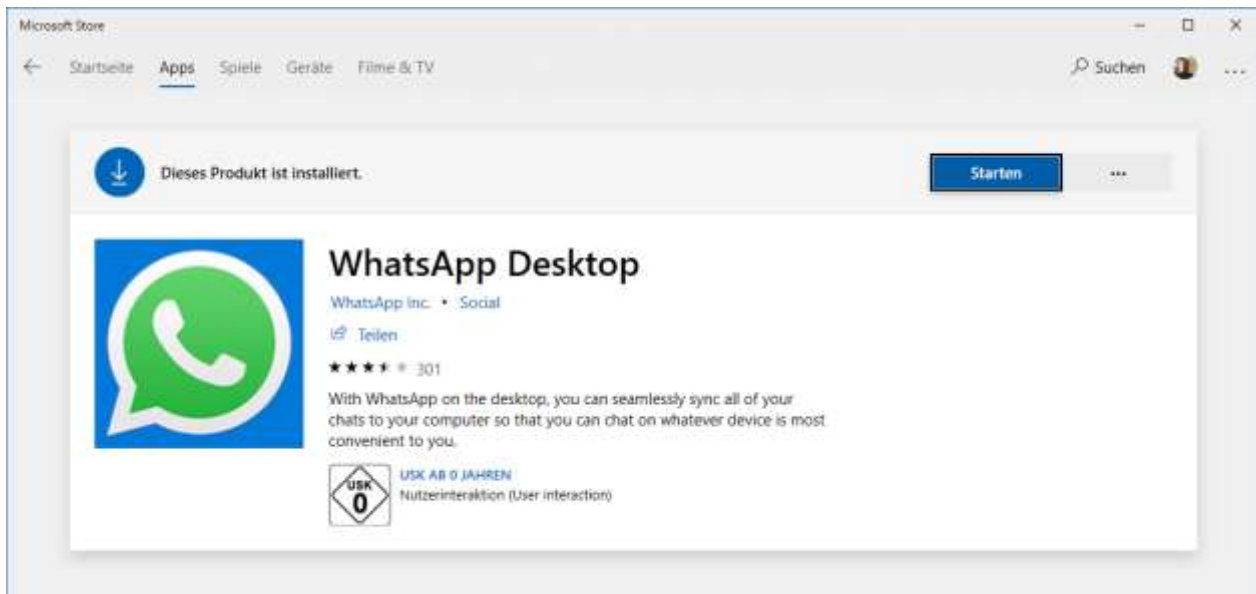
Microsoft Store

Startseite Apps Spiele Geräte Filme & TV

Suchen ...

Dieses Produkt ist installiert.

Starten

...

WhatsApp Desktop

WhatsApp Inc. • Social

Teilen

301

With WhatsApp on the desktop, you can seamlessly sync all of your chats to your computer so that you can chat on whatever device is most convenient to you.

USK 0

USK AB 0 JAHREN

Nutzerinteraktion (User interaction)